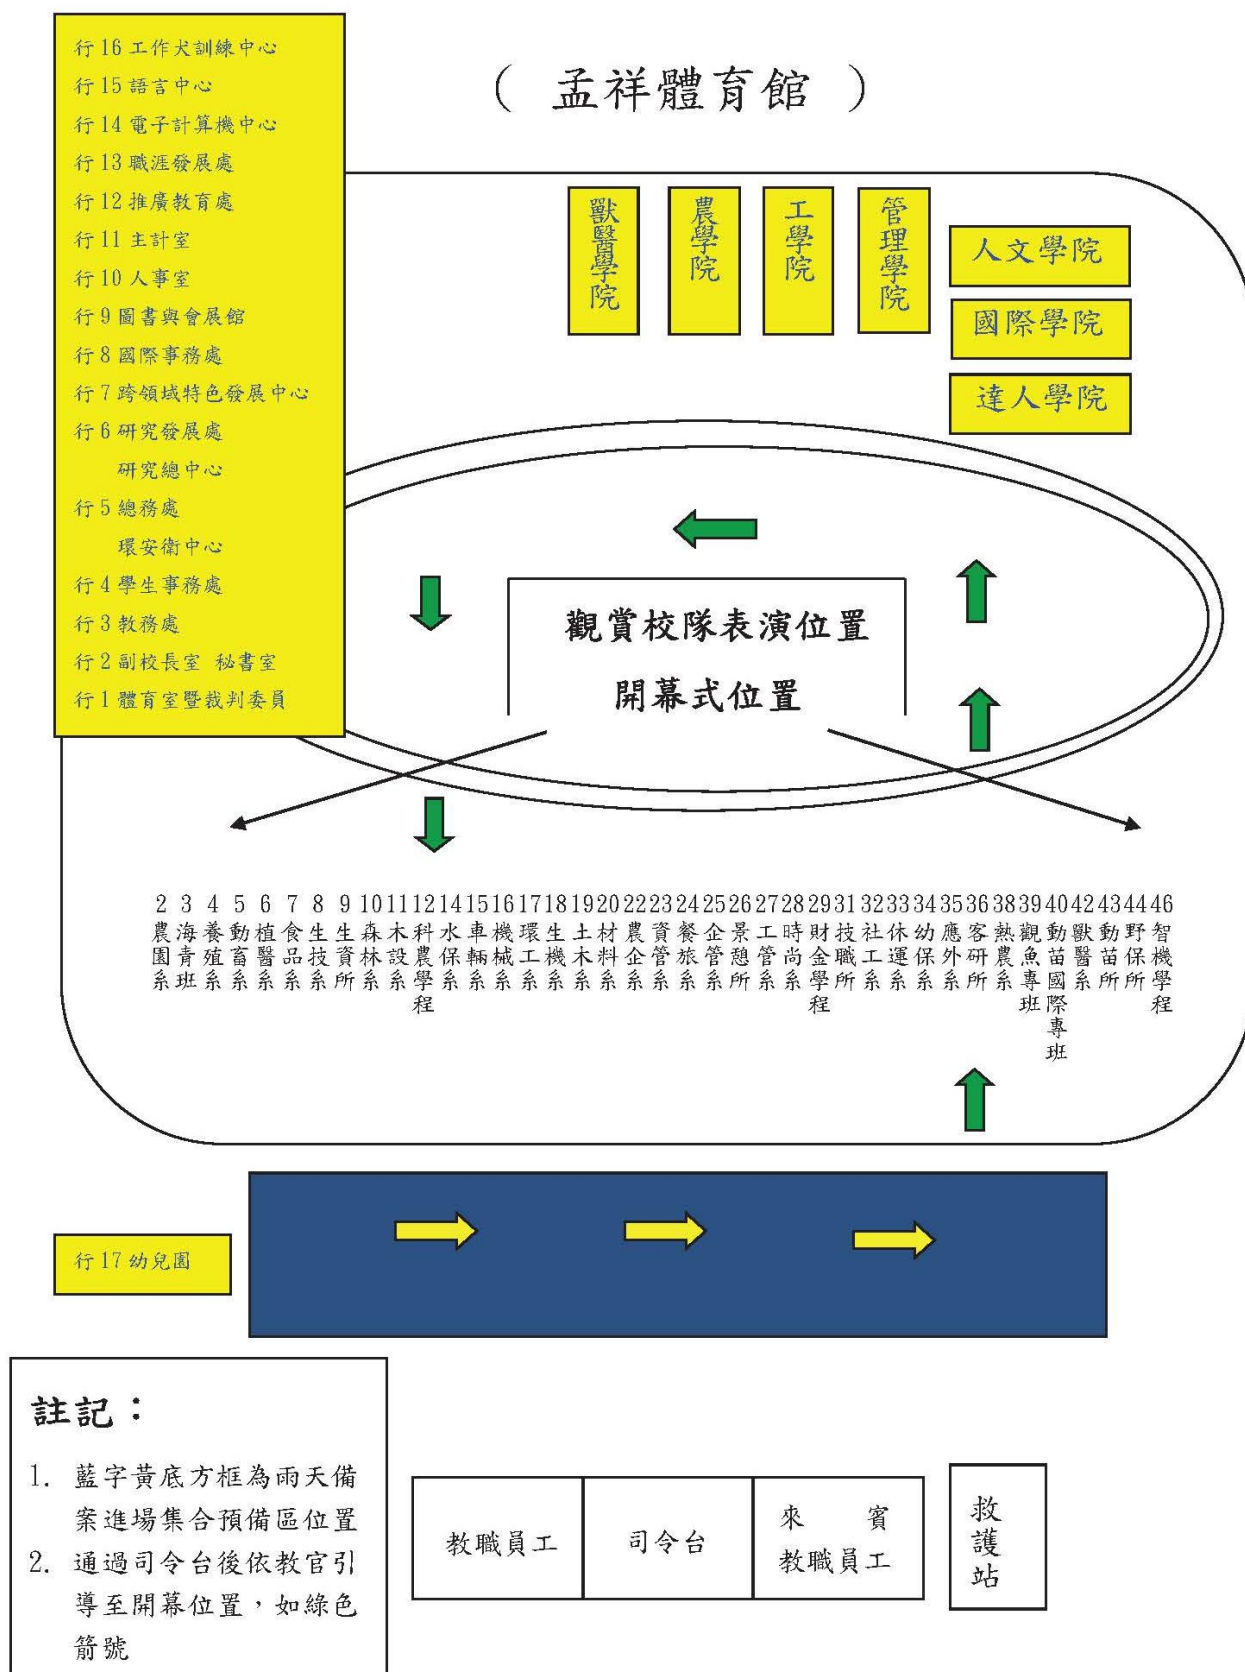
行 16 工作犬訓練中心
行 15 語言中心
行 14 電子計算機中心
行 13 職涯發展處
行 12 推廣教育處
行 11 主計室
行 10 人事室
行 9 圖書與會展館
行 8 國際事務處
行 7 跨領域特色發展中心
行 6 研究發展處
研究總中心
行 5 總務處
環安衛中心
行 4 學生事務處
行 3 教務處
行 2 副校長室 秘書室
行 1 體育室暨裁判委員

（ 孟祥體育館 ）

獸醫學院

農學院

工學院

管理學院

人文學院

國際學院

達人學院

觀賞校隊表演位置

開幕式位置

2 農園系
3 海青班
4 養殖系
5 動畜系
6 植醫系
7 食品系
8 生技系
9 生資所
10 森林系
11 木設系
12 科農學程
14 水保系
15 車輛系
16 機械系
17 環工系
18 生機系
19 土木系
20 材料系
22 農企系
23 資管系
24 餐旅系
25 企管系
26 景憩所
27 工管系
28 時尚系
29 財金學程
31 技職所
32 社工系
33 休運系
34 幼保系
35 應外系
36 客研所
38 熱農系
39 觀魚專班
40 動苗國際專班
42 獸醫系
43 動苗所
44 野保所
46 智機學程

行 17 幼兒園

註記：
1. 藍字黃底方框為雨天備案進場集合預備區位置
2. 通過司令台後依教官引導至開幕位置，如綠色箭號

| 教職員工 | 司令台 | 來 賓 教職員工 |
|---|---|---|

救護站